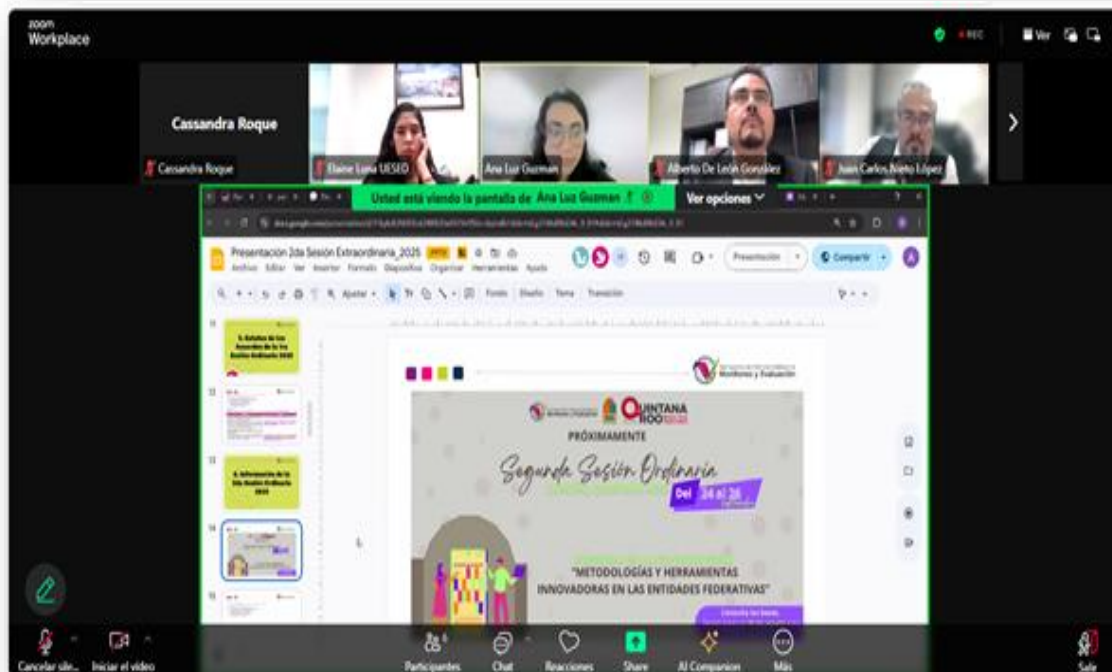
zoom Workplace

REC

Ver

Cassandra Roque

Cassandra Roque

Elaine Luna UESEO

Ana Luz Guzman

Alberto De León González

Juan Carlos Nieto López

Usted está viendo la pantalla de Ana Luz Guzman

Ver opciones

Presentación 2da Sesión Extraordinaria_2025

Archivo Editar Ver Insertar Formato Diapositiva Organizar Herramientas Ayuda

Presentación

Compartir

Ajustar

Fondo Diseño Tema Transición

5. Estatus de los Acuerdos de la 1ra Sesión Ordinaria 2025

6. Información de la 2da Sesión Ordinaria 2025

Monitoreo y Evaluación

QUINTANA ROO

PRÓXIMAMENTE

Segunda Sesión Ordinaria

Del 24 al 26

"METODOLOGÍAS Y HERRAMIENTAS INNOVADORAS EN LAS ENTIDADES FEDERATIVAS"

Cancelar sile... Iniciar el video Participantes Chat Reacciones Share AI Companion Más Salir